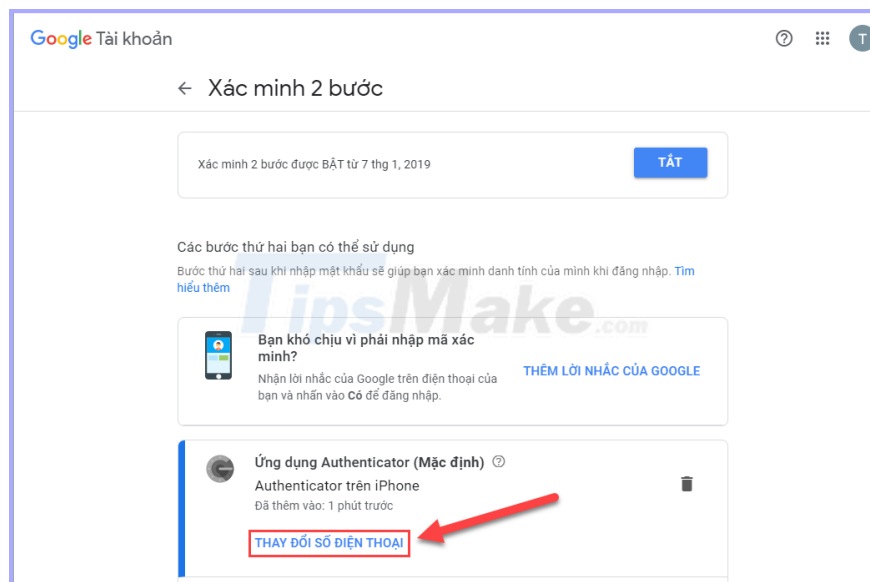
Google Tài khoản

T

← Xác minh 2 bước

Xác minh 2 bước được BẬT từ 7 thg 1, 2019

TẮT

Các bước thứ hai bạn có thể sử dụng

Bước thứ hai sau khi nhập mật khẩu sẽ giúp bạn xác minh danh tính của mình khi đăng nhập. Tìm hiểu thêm

TipsMake.com

Bạn khó chịu vì phải nhập mã xác minh?

Nhận lời nhắc của Google trên điện thoại của bạn và nhấn vào Có để đăng nhập.

THÊM LỜI NHẮC CỦA GOOGLE

Ứng dụng Authenticator (Mặc định)

Authenticator trên iPhone

Đã thêm vào: 1 phút trước

THAY ĐỔI SỐ ĐIỆN THOẠI